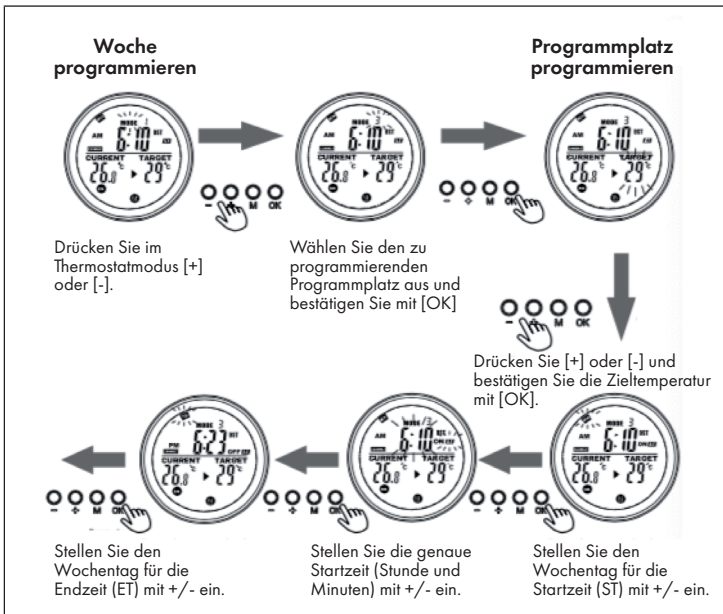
Woche programmieren

Programmplatz programmieren

AM
6:10
MODE
CURRENT
TARGET
26.8 °C
29 °C

− + M OK

Drücken Sie im Thermostatmodus [+] oder [-].

Wählen Sie den zu programmierenden Programmplatz aus und bestätigen Sie mit [OK]

Drücken Sie [+] oder [-] und bestätigen Sie die Zieltemperatur mit [OK].

PM
6:23
OFF

Stellen Sie den Wochentag für die Endzeit (ET) mit +/- ein.

Stellen Sie die genaue Startzeit (Stunde und Minuten) mit +/- ein.

Stellen Sie den Wochentag für die Startzeit (ST) mit +/- ein.